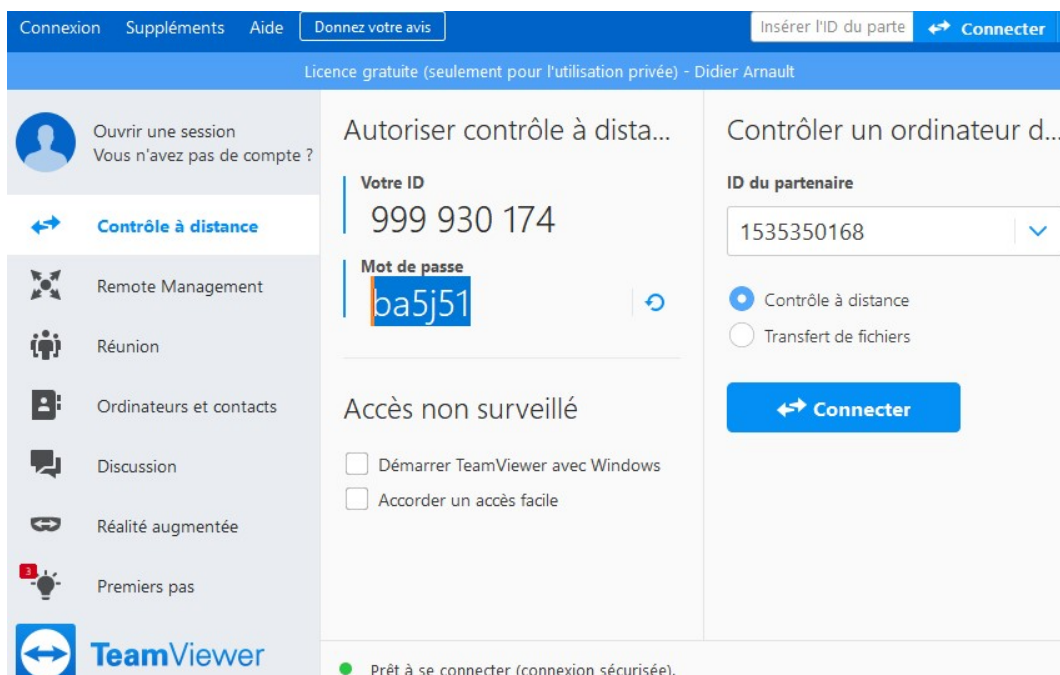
Connexion Suppléments Aide Donnez votre avis

Insérer l'ID du parte Connecter

Licence gratuite (seulement pour l'utilisation privée) - Didier Arnault

Ouvrir une session
Vous n'avez pas de compte ?

Contrôle à distance

Remote Management

Réunion

Ordinateurs et contacts

Discussion

Réalité augmentée

3

Premiers pas

TeamViewer

Autoriser contrôle à dista...

Votre ID
999 930 174

Mot de passe
ba5j51

Accès non surveillé

Démarrer TeamViewer avec Windows

Accorder un accès facile

Contrôler un ordinateur d...

ID du partenaire
1535350168

Contrôle à distance

Transfert de fichiers

Connecter

Prêt à se connecter (connexion sécurisée).